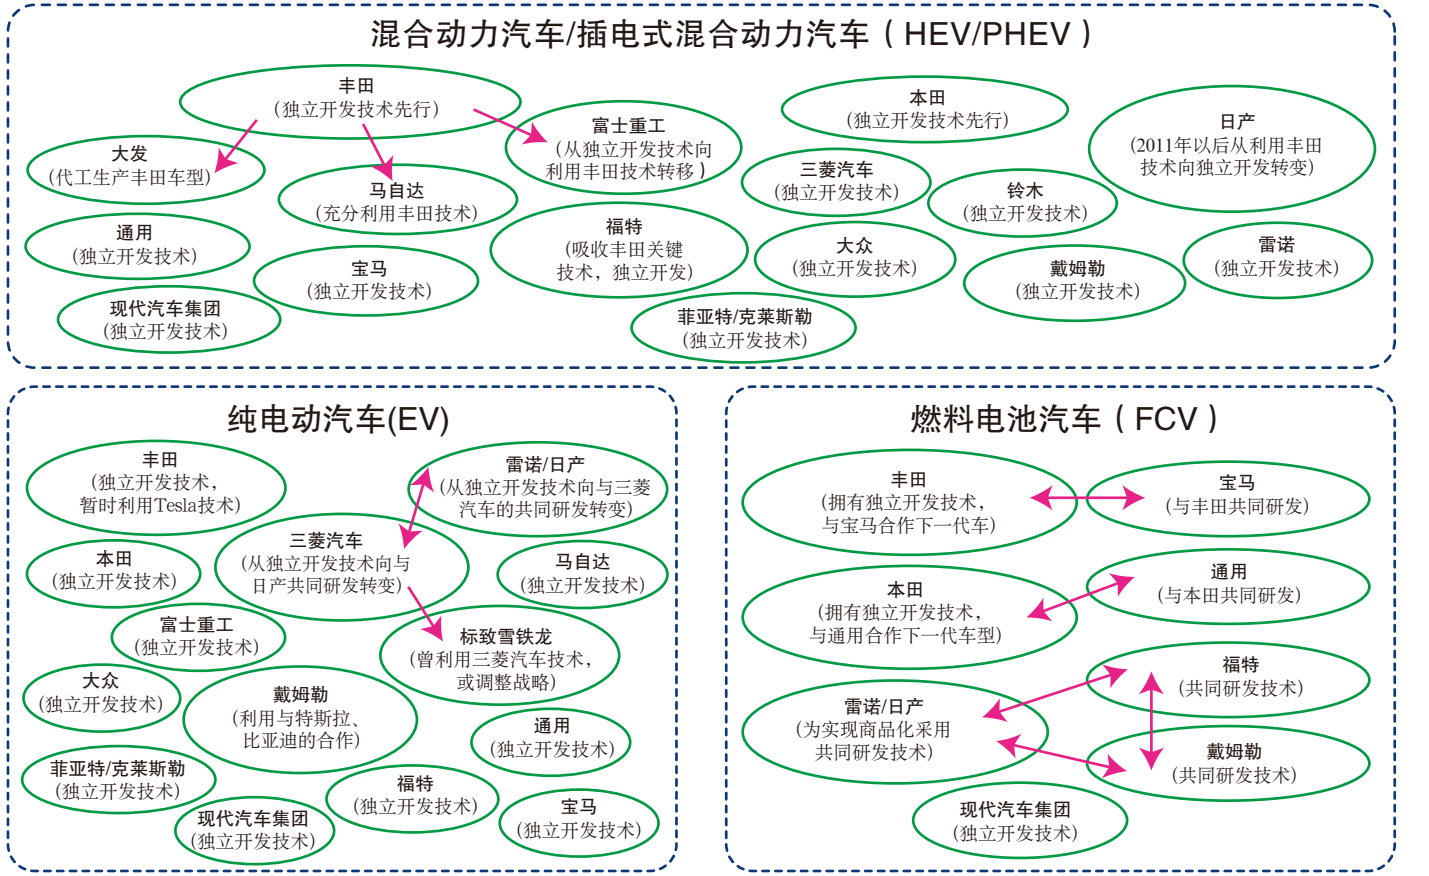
混合动力汽车/插电式混合动力汽车（HEV/PHEV）

丰田
（独立开发技术先行）

大发
（代工生产丰田车型）

马自达
（充分利用丰田技术）

富士重工
（从独立开发技术向利用丰田技术转移）

本田
（独立开发技术先行）

日产
（2011年以后从利用丰田技术向独立开发转变）

三菱汽车
（独立开发技术）

铃木
（独立开发技术）

通用
（独立开发技术）

宝马
（独立开发技术）

福特
（吸收丰田关键技术，独立开发）

大众
（独立开发技术）

雷诺
（独立开发技术）

戴姆勒
（独立开发技术）

现代汽车集团
（独立开发技术）

菲亚特/克莱斯勒
（独立开发技术）

纯电动汽车(EV)

丰田
（独立开发技术，暂时利用Tesla技术）

雷诺/日产
（从独立开发技术向与三菱汽车的共同研发转变）

本田
（独立开发技术）

三菱汽车
（从独立开发技术向与日产共同研发转变）

马自达
（独立开发技术）

富士重工
（独立开发技术）

标致雪铁龙
（曾利用三菱汽车技术，或调整战略）

大众
（独立开发技术）

戴姆勒
（利用与特斯拉、比亚迪的合作）

通用
（独立开发技术）

菲亚特/克莱斯勒
（独立开发技术）

福特
（独立开发技术）

现代汽车集团
（独立开发技术）

宝马
（独立开发技术）

燃料电池汽车（FCV）

丰田
（拥有独立开发技术，与宝马合作下一代车）

宝马
（与丰田共同研发）

本田
（拥有独立开发技术，与通用合作下一代车型）

通用
（与本田共同研发）

福特
（共同研发技术）

雷诺/日产
（为实现商品化采用共同研发技术）

戴姆勒
（共同研发技术）

现代汽车集团
（独立开发技术）